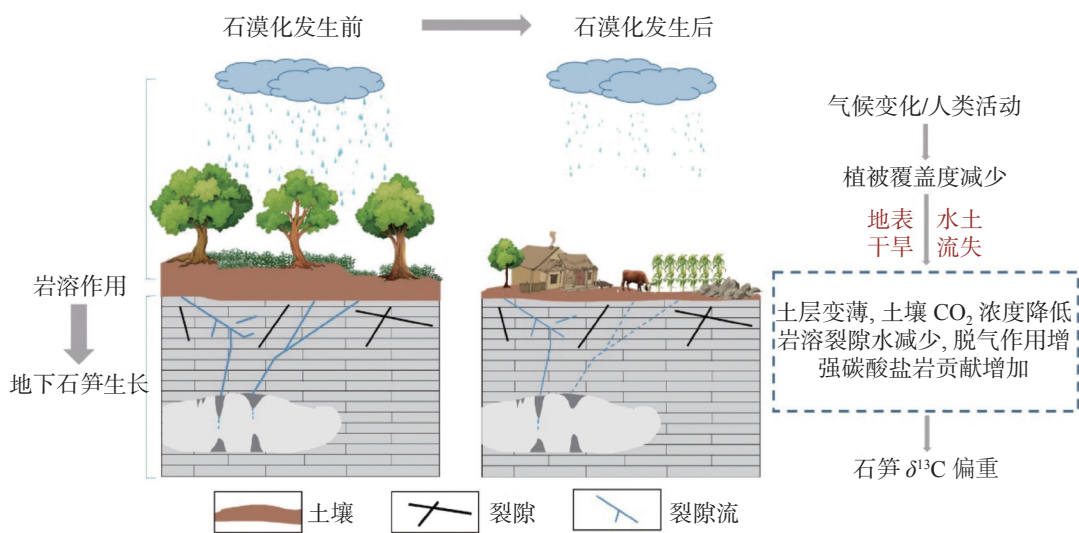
石漠化发生前

石漠化发生后

岩溶作用

地下石笋生长

气候变化/人类活动

植被覆盖度减少

地表干旱

水土流失

土层变薄, 土壤 $CO_2$ 浓度降低
岩溶裂隙水减少, 脱气作用增强碳酸盐岩贡献增加

石笋 $\delta^{13}C$ 偏重

土壤

裂隙

裂隙流